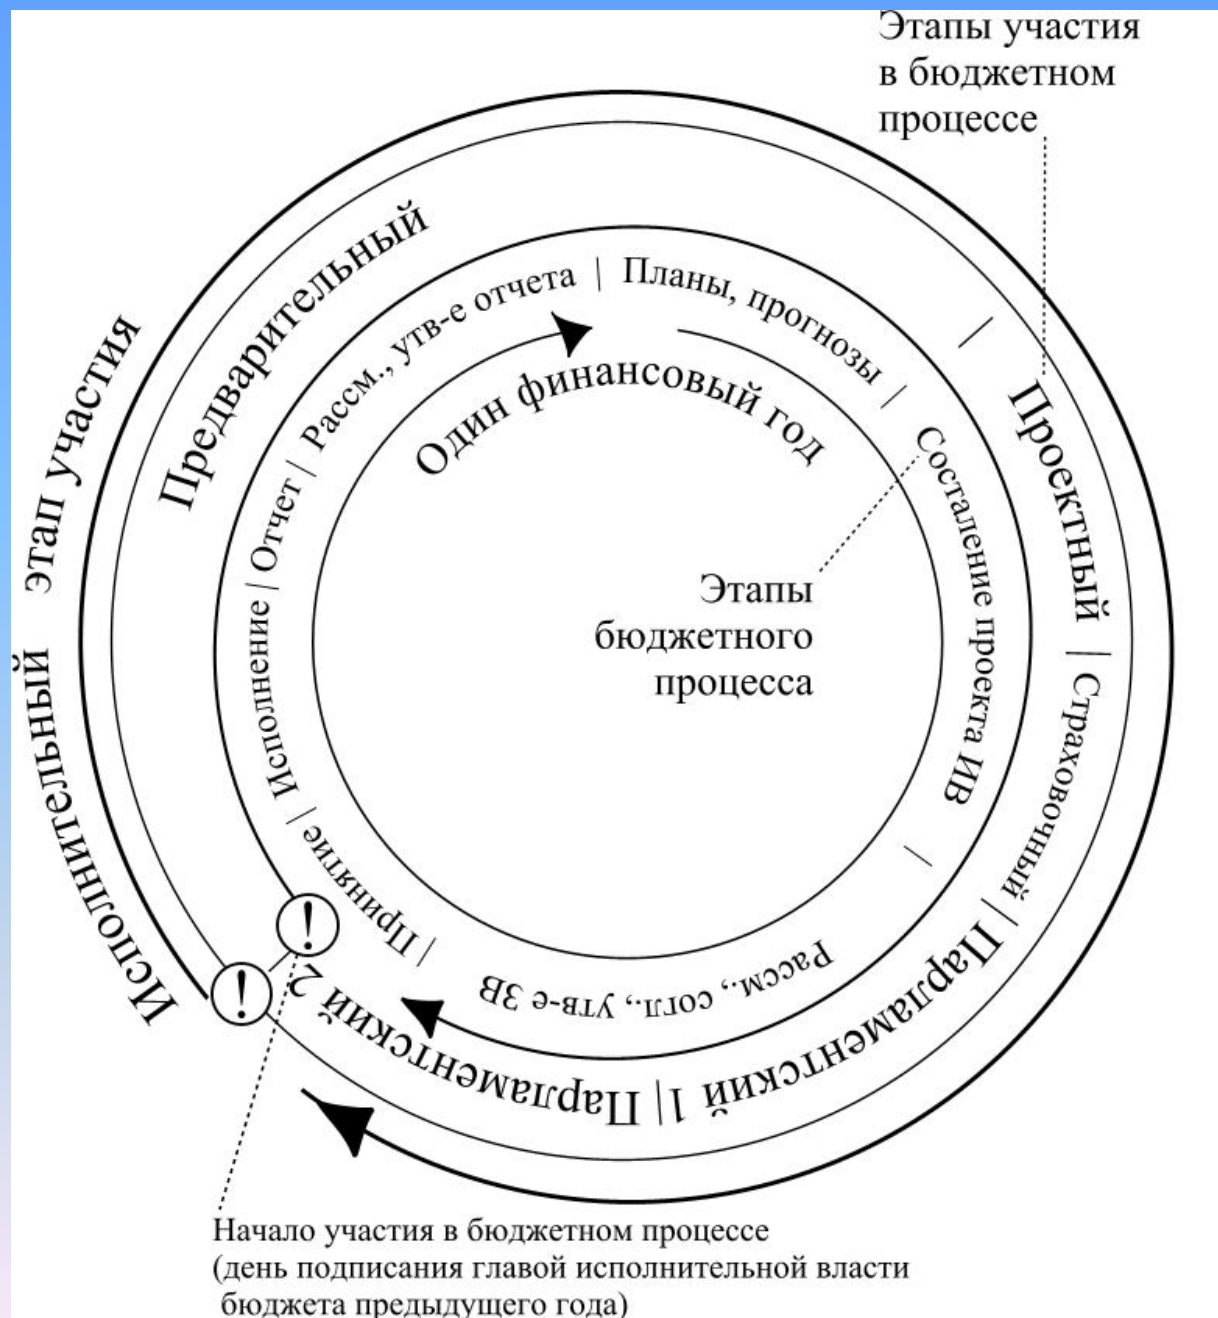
Этапы участия в бюджетном процессе

Предварительный

этап участия

Исполнительный

Проектный

Страховочный

Парламентский 1

Парламентский 2

Рассм., утв-е отчета | Планы, прогнозы

Один финансовый год

Составление проекта ИВ

Этапы бюджетного процесса

Рассм., согл., утв-е ЗВ

Принятие | Исполнение | Отчет | Рассм., утв-е отчета

!

!

Начало участия в бюджетном процессе (день подписания главой исполнительной власти бюджета предыдущего года)